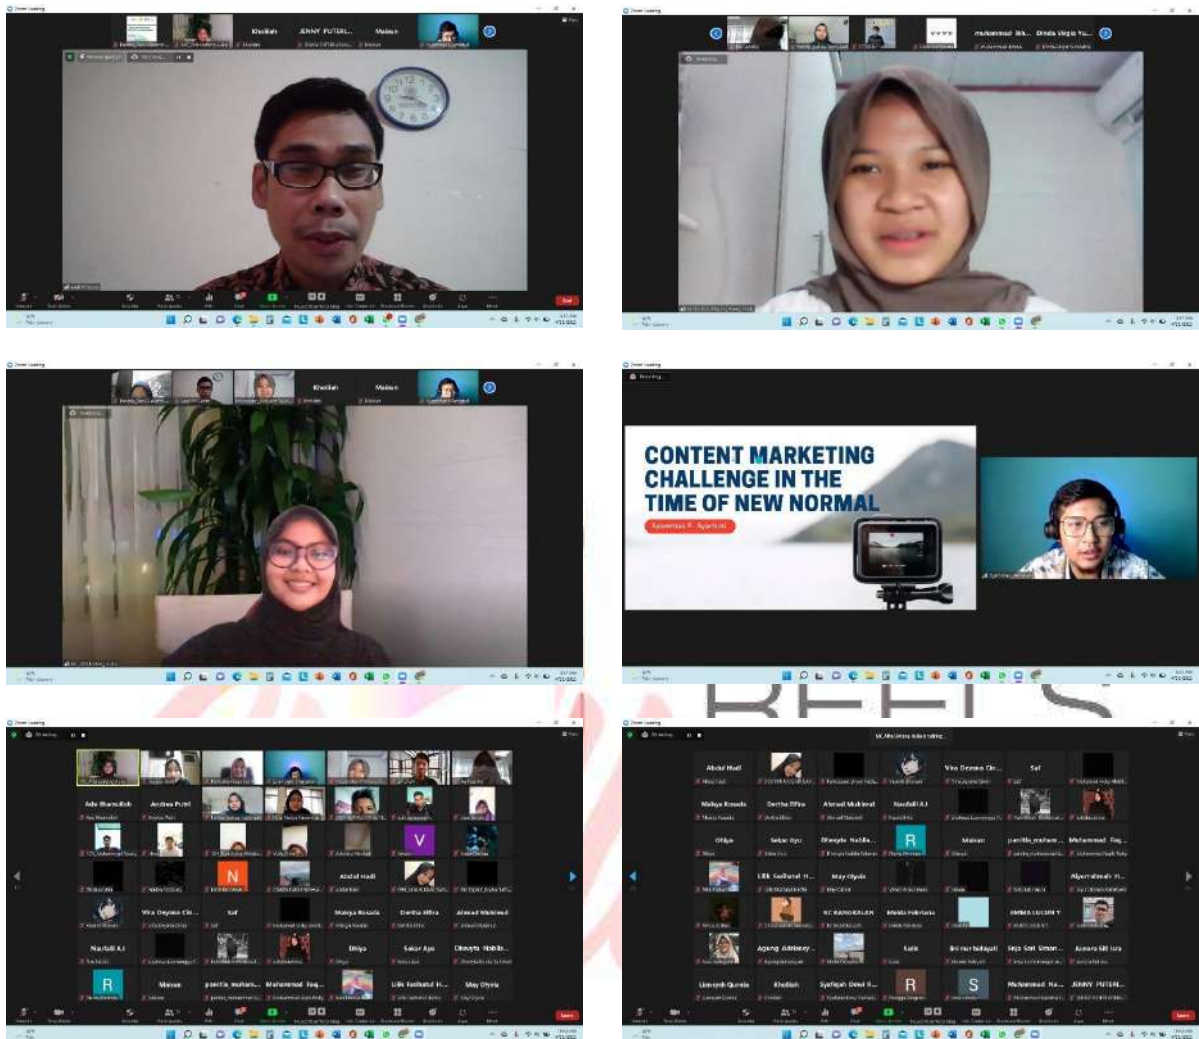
Zoom Meeting

Khalilah JENNY PUTERI... Maisan

muhammad ikh... Dinda Virgia Yu...

Khalilah Maisan

CONTENT MARKETING CHALLENGE IN THE TIME OF NEW NORMAL

Syamsul F. Syarif

Ade Sharadiah Andrea Putri

V

N

Abdul Hadi

Vira Deynne Ch... Saf Mahya Rosada Dertha Efira Ahmad Mukhlas

Naufal A.I Dhiya Sakar Ayu Dheyta Nabila...

R

Maisan pantia_muham... Muhammad Faq... Ulik Fadhilatul H... May Olyvia

Abdul Hadi Vira Deynne Ch... Saf

Mahya Rosada Dertha Efira Ahmad Mukhlas Naufal A.I

Dhiya Sakar Ayu Dheyta Nabila... R Maisan pantia_muham... Muhammad Faq...

Ulik Fadhilatul H... May Olyvia Alyerrahmah H...

SC RANGKALAN Meida Febriana EMMA LOLITA Y

Ageng Adelany... Lulu Iis nur hidayati Sinja Sari Sinan... Aurora Siti Lora

Lintang Qurrota Khalilah Syafiqah Dewi R... R S Muhammad Ra... JENNY PUTERI...